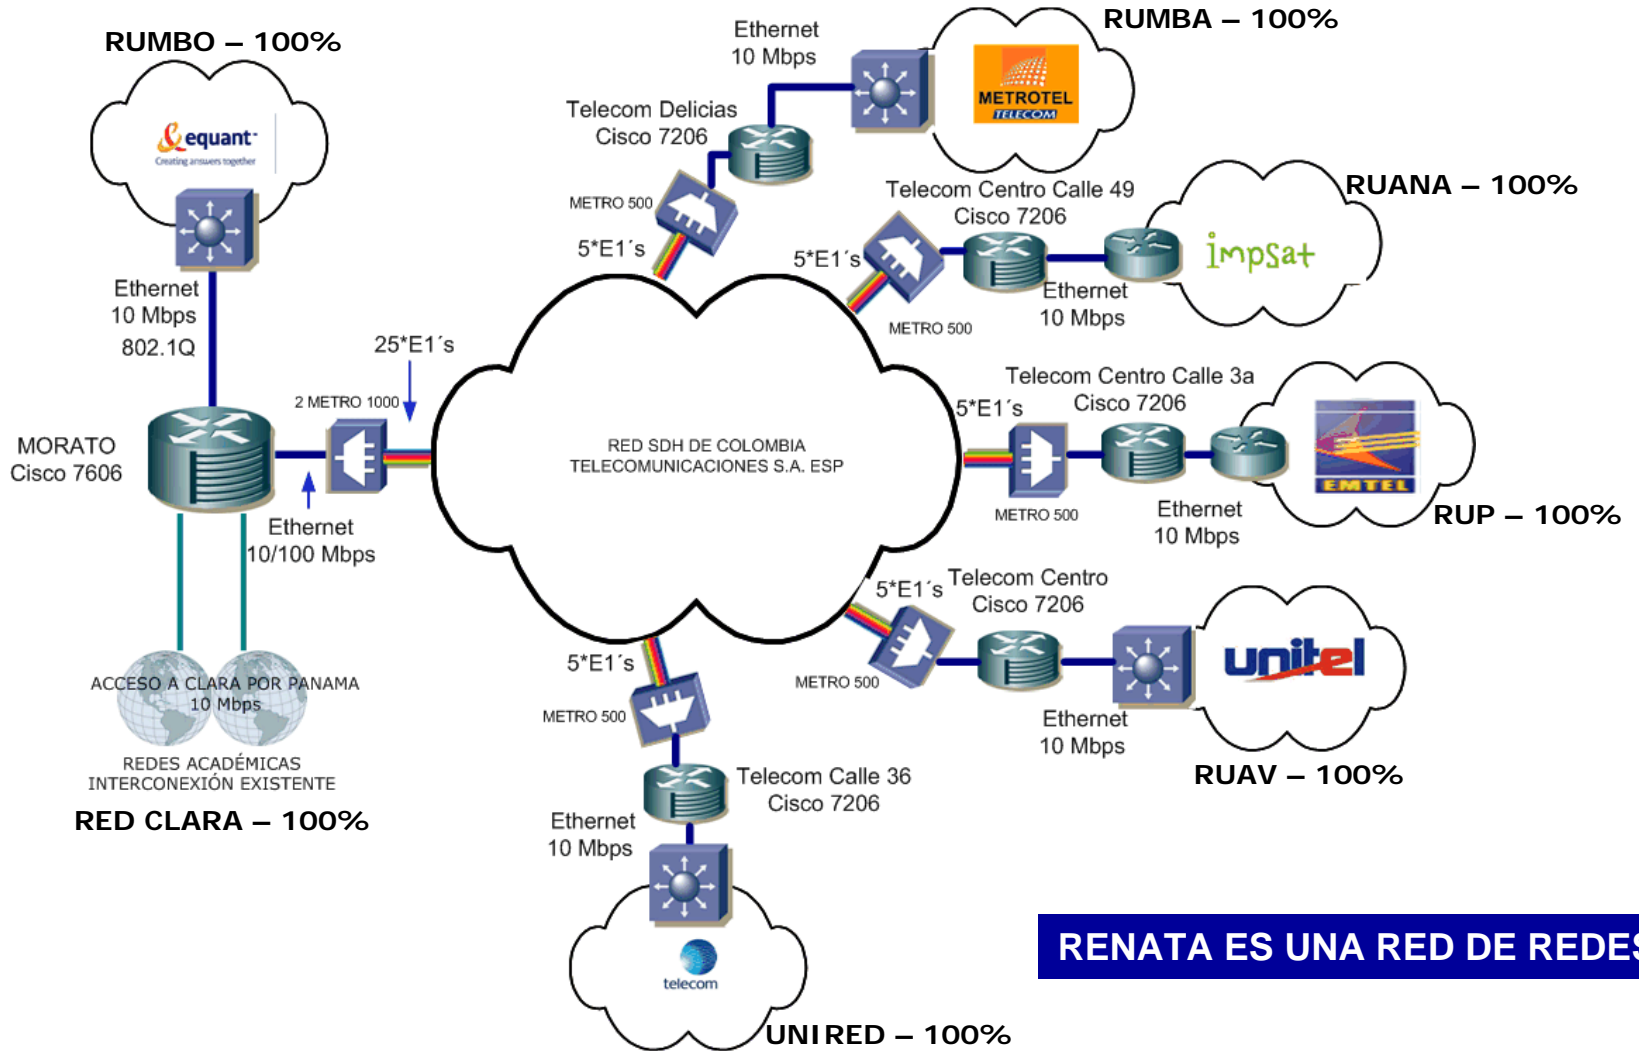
RUMBO – 100%

equant
Creating answers together

Ethernet
10 Mbps
802.1Q

MORATO
Cisco 7606

ACCESO A CLARA POR PANAMA
10 Mbps

REDES ACADÉMICAS
INTERCONEXIÓN EXISTENTE

RED CLARA – 100%

25*E1´s
2 METRO 1000

Ethernet
10/100 Mbps

Ethernet
10 Mbps

Telecom Delicias
Cisco 7206

METRO 500
5*E1´s

RUMBA – 100%

METROTEL
TELECOM

Telecom Centro Calle 49
Cisco 7206

5*E1´s
METRO 500

Ethernet
10 Mbps

RUANA – 100%

impsat

RED SDH DE COLOMBIA
TELECOMUNICACIONES S.A. ESP

Telecom Centro Calle 3a
Cisco 7206

5*E1´s
METRO 500

Ethernet
10 Mbps

EMTEL

RUP – 100%

5*E1´s
Telecom Centro
Cisco 7206

METRO 500

unitel

Ethernet
10 Mbps

RUAV – 100%

5*E1´s
METRO 500

Telecom Calle 36
Cisco 7206

Ethernet
10 Mbps

telecom

UNIRED – 100%

RENATA ES UNA RED DE REDE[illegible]